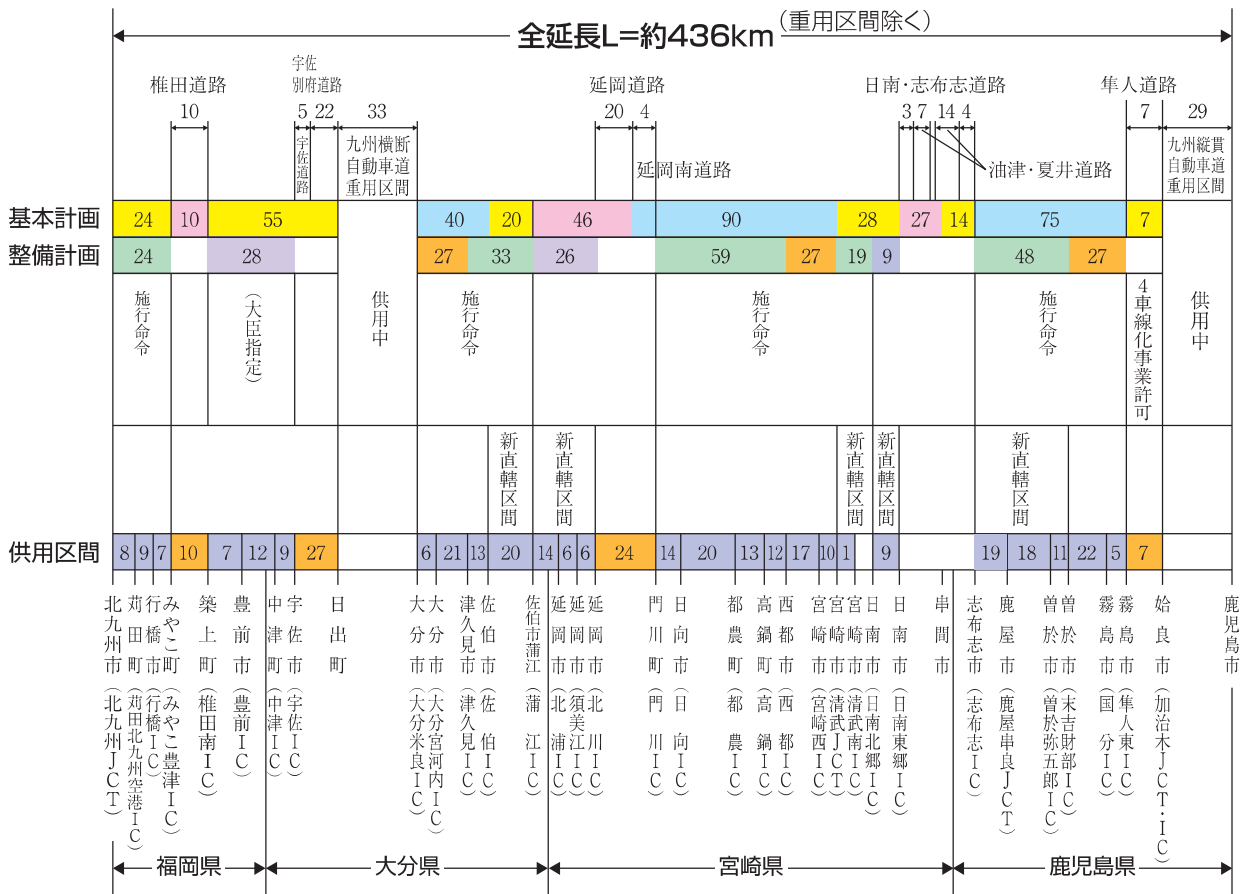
全延長L=約436km（重用区間除く）

椎田道路
宇佐別府道路
延岡道路
日南・志布志道路
隼人道路

10 5 22 33 20 4 3 7 14 4 7 29

宇佐道路
九州横断自動車道重用区間
延岡南道路
油津・夏井道路
九州縦貫自動車道重用区間

| | | | | | | | | | | | | | | | | |
|---|---|---|---|---|---|---|---|---|---|---|---|---|---|---|---|---|
| 基本計画 | 24 | 10 | 55 | | 40 | 20 | 46 | | 90 | 28 | 27 | 14 | 75 | 7 | |
| 整備計画 | 24 | | 28 | | 27 | 33 | 26 | | 59 | 27 | 19 | 9 | 48 | 27 | |

施行命令
（大臣指定）
供用中
施行命令
施行命令
施行命令
4車線化事業許可
供用中

新直轄区間
新直轄区間
新直轄区間
新直轄区間
新直轄区間

供用区間 8 9 7 10 7 12 9 27 6 21 13 20 14 6 6 24 14 20 13 12 17 10 1 9 19 18 11 22 5 7

北九州市（北九州JCT）
苅田町（苅田北九州空港IC）
行橋市（行橋IC）
みやこ町（みやこ豊津IC）
築上町（椎田南IC）
豊前市（豊前IC）
中津市（中津IC）
宇佐市（宇佐IC）
日出町
大分市（大分米良IC）
大分市（大分宮河内IC）
津久見市（津久見IC）
佐伯市（佐伯IC）
佐伯市蒲江（蒲江IC）
延岡市（北浦IC）
延岡市（須美江IC）
延岡市（北川IC）
門川町（門川IC）
日向市（日向IC）
都農町（都農IC）
高鍋町（高鍋IC）
西都市（西都IC）
宮崎市（宮崎西IC）
宮崎市（清武JCT）
宮崎市（清武南IC）
日南市（日南北郷IC）
日南市（日南東郷IC）
串間市
志布志市（志布志IC）
鹿屋市（鹿屋串良JCT）
曽於市（曽於弥五郎IC）
曽於市（末吉財部IC）
霧島市（国分IC）
霧島市（隼人東IC）
姶良市（加治木JCT・IC）
鹿児島市

福岡県
大分県
宮崎県
鹿児島県